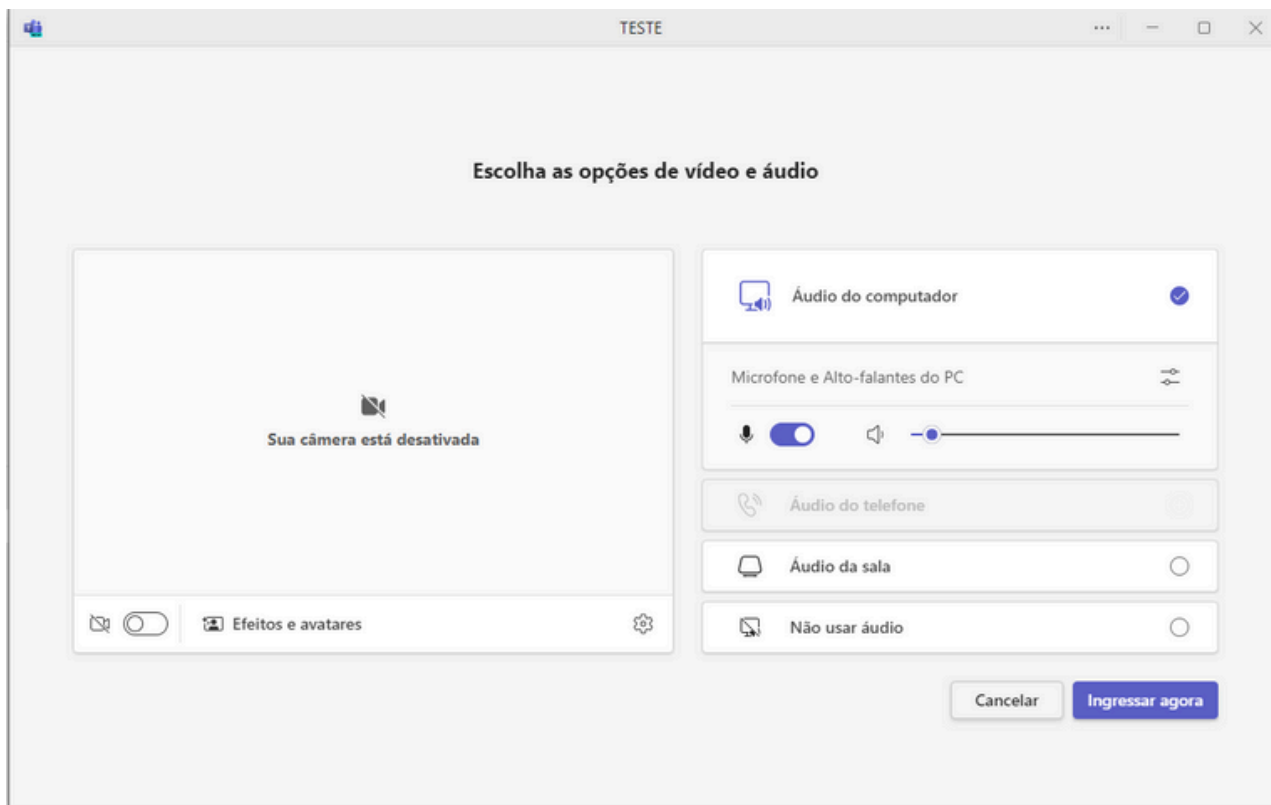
TESTE

...

Escolha as opções de vídeo e áudio

Sua câmera está desativada

Efeitos e avatares

Áudio do computador

Microfone e Alto-falantes do PC

Áudio do telefone

Áudio da sala

Não usar áudio

Cancelar

Ingressar agora